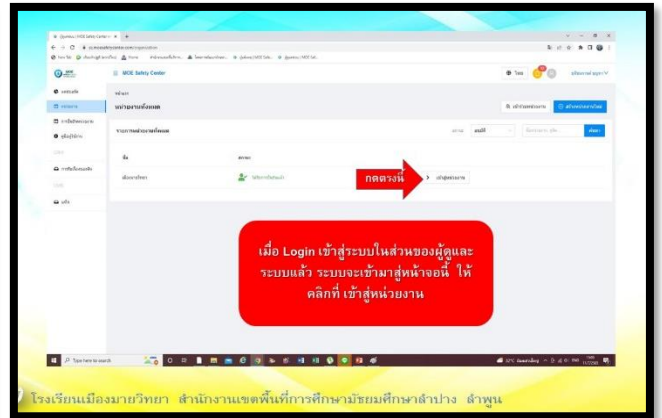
MOE Safety Center

หน่วยงานของฉัน

กดตรงนี้

เข้าสู่หน่วยงาน

เมื่อ Login เข้าสู่ระบบในส่วนของผู้ดูแลระบบแล้ว ระบบจะเข้ามาสู่หน้าจอนี้ ให้คลิกที่ เข้าสู่หน่วยงาน

Type here to search

โรงเรียนเมืองมายวิทยา สำนักงานเขตพื้นที่การศึกษามัธยมศึกษาลำปาง ลำพูน